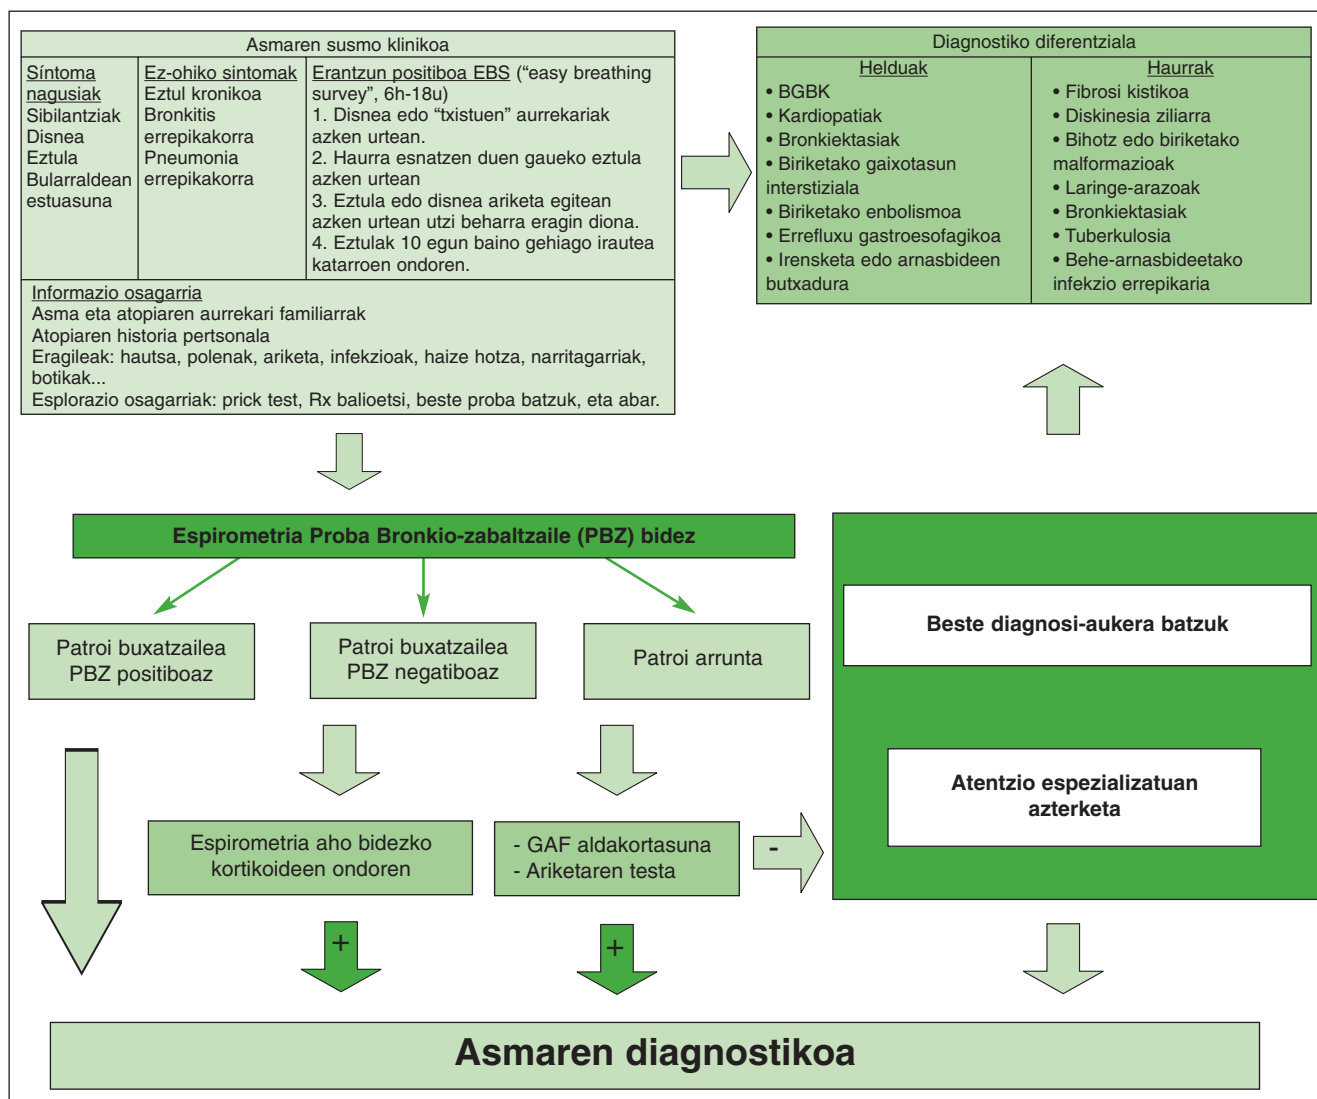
Asmaren susmo klinikoa

| Síntoma nagusiak | Ez-ohiko sintomak | Erantzun positiboa EBS ("easy breathing survey", 6h-18u) |
|---|---|---|
| Sibilantziak<br>Disnea<br>Eztula<br>Bularraldean estuasuna | Eztul kronikoa<br>Bronkitis errepikakorra<br>Pneumonia errepikakorra | 1. Disnea edo "txistuen" aurrekariak azken urtean.<br>2. Haurra esnatzen duen gaueko eztula azken urtean<br>3. Eztula edo disnea ariketa egitean azken urtean utzi beharra eragin diona.<br>4. Eztulak 10 egun baino gehiago irautea katarroen ondoren. |

Informazio osagarria
Asma eta atopiaren aurrekari familiarrak
Atopiaren historia pertsonala
Eragileak: hautsa, polenak, ariketa, infekzioak, haize hotza, narritagarriak, botikak...
Esplorazio osagarriak: prick test, Rx balioetsi, beste proba batzuk, eta abar.

Diagnostiko diferentziala

| Helduak | Haurrak |
|---|---|
| • BGBK<br>• Kardiopatiak<br>• Bronkiektasiak<br>• Biriketako gaixotasun interstiziala<br>• Biriketako enbolismoa<br>• Errefluxu gastroesofagikoa<br>• Irensketa edo arnasbideen butxadura | • Fibrosi kistikoa<br>• Diskinesia ziliarra<br>• Bihotz edo biriketako malformazioak<br>• Laringe-arazoak<br>• Bronkiektasiak<br>• Tuberkulosia<br>• Behe-arnasbideetako infekzio errepikaria |

Espirometria Proba Bronkio-zabaltzaile (PBZ) bidez

Patroi buxatzailea PBZ positiboaz

Patroi buxatzailea PBZ negatiboaz

Patroi arrunta

Beste diagnosi-aukera batzuk

Atentzio espezializatuan azterketa

Espirometria aho bidezko kortikoideen ondoren

- GAF aldakortasuna
- Ariketaren testa

-

+

+

Asmaren diagnostikoa